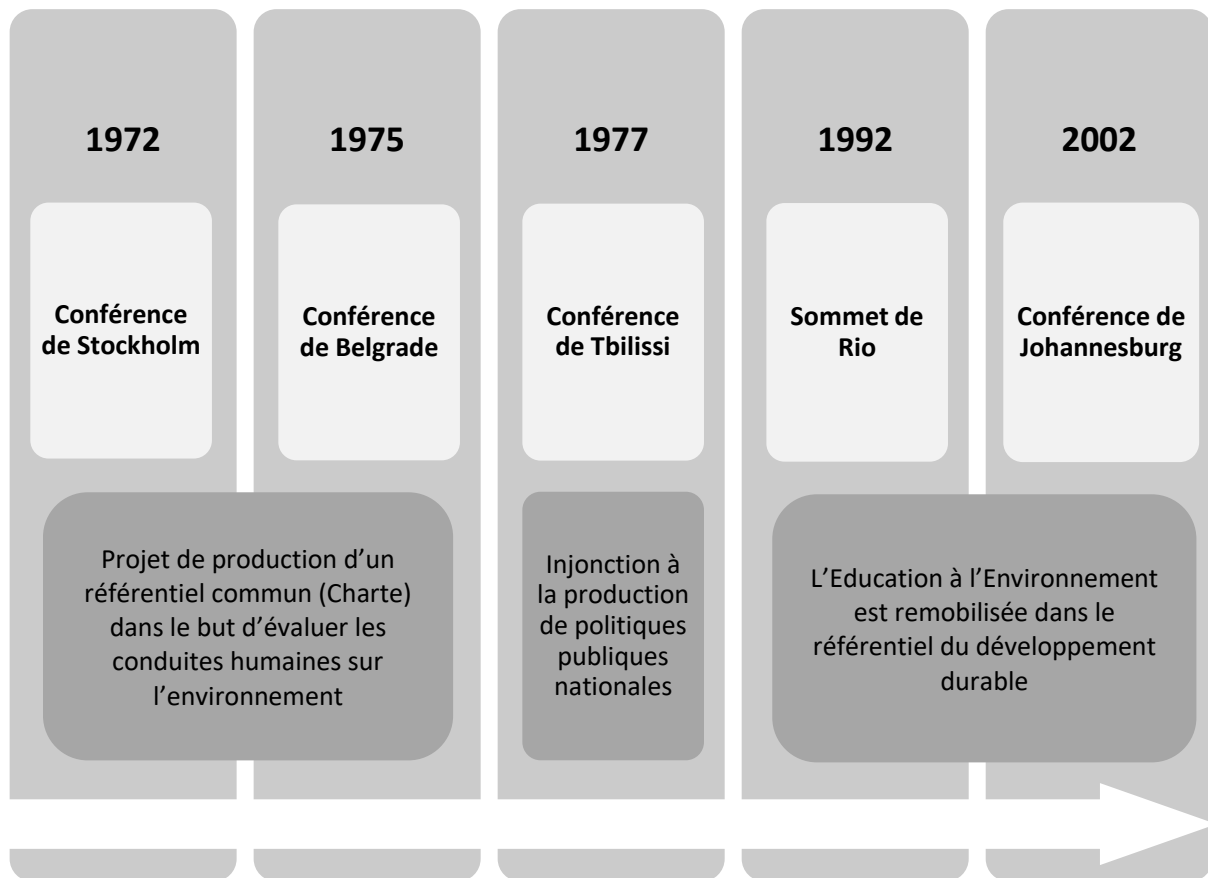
1972

Conférence de Stockholm

1975

Conférence de Belgrade

Projet de production d'un référentiel commun (Charte) dans le but d'évaluer les conduites humaines sur l'environnement

1977

Conférence de Tbilissi

Injonction à la production de politiques publiques nationales

1992

Sommet de Rio

2002

Conférence de Johannesburg

L'Education à l'Environnement est remobilisée dans le référentiel du développement durable